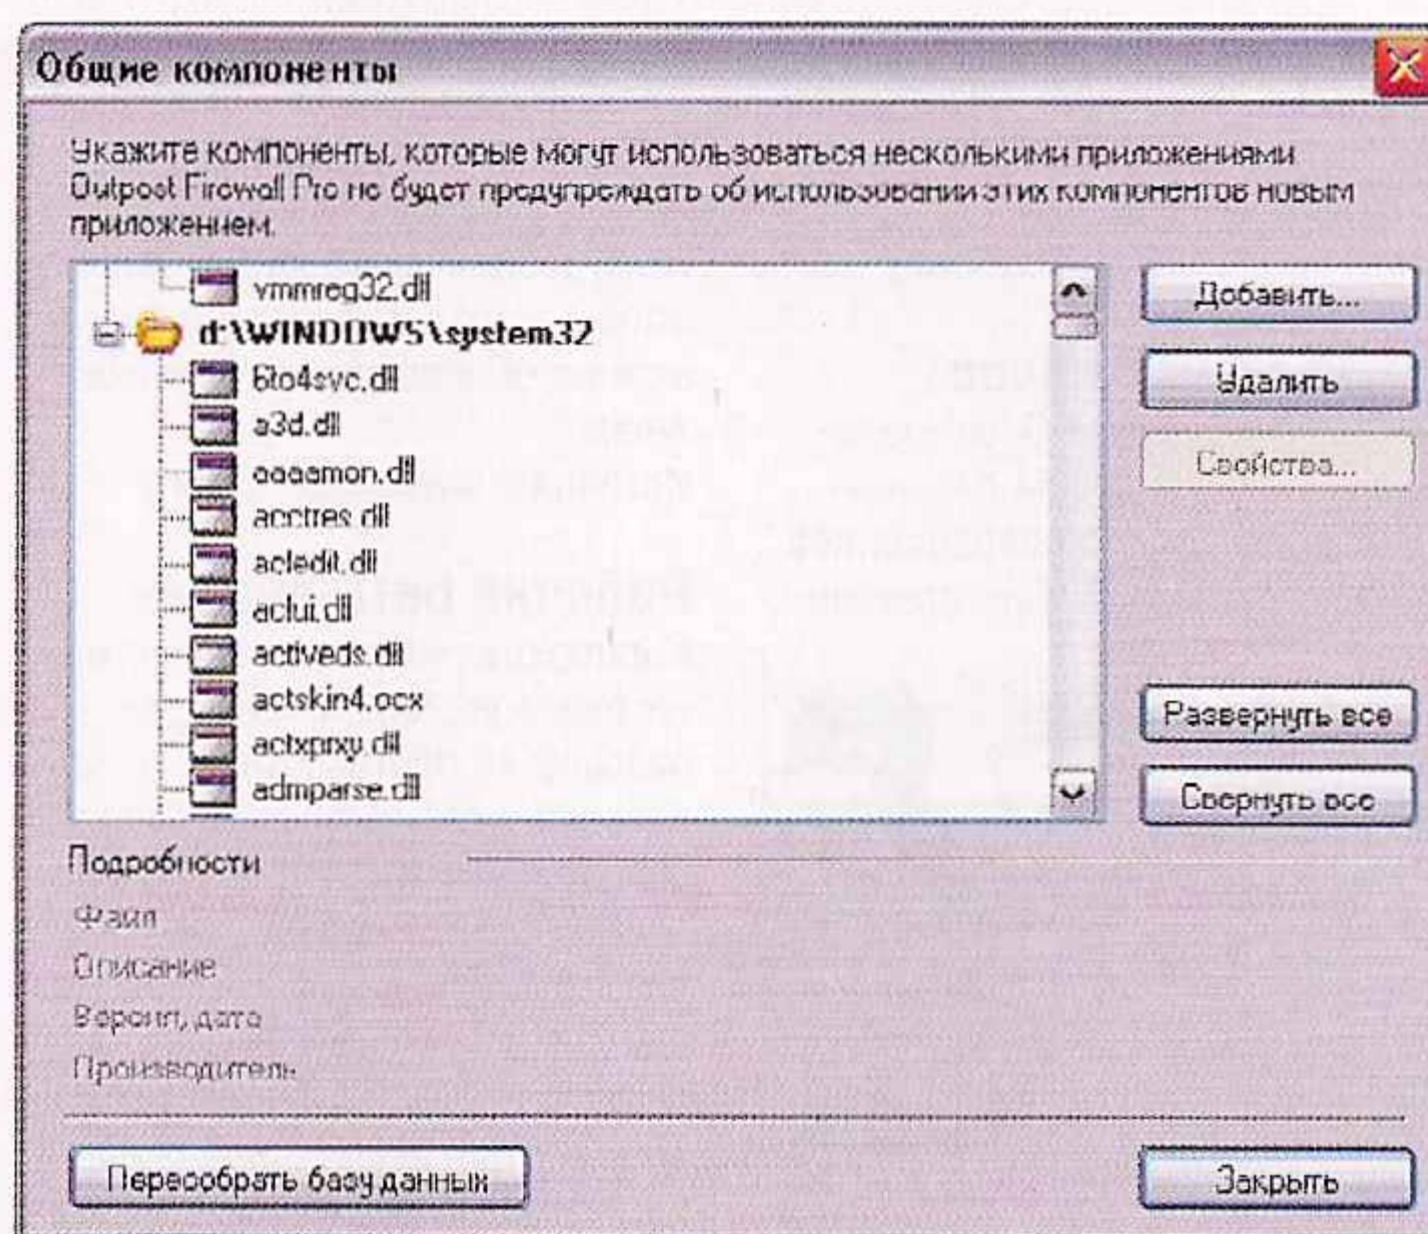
Общие компоненты

Укажите компоненты, которые могут использоваться несколькими приложениями. Outpost Firewall Pro не будет предупреждать об использовании этих компонентов новым приложением.

vmmreg32.dll
d:\WINDOWS\system32
6to4svc.dll
a3d.dll
aaaamon.dll
acctres.dll
acledit.dll
aclui.dll
activeds.dll
actskin4.ocx
actxprxy.dll
admparse.dll

Добавить...
Удалить
Свойства...
Развернуть все
Свернуть все

Подробности
Файл
Описание
Версия, дата
Производитель

Пересобрать базу данных
Закрыть